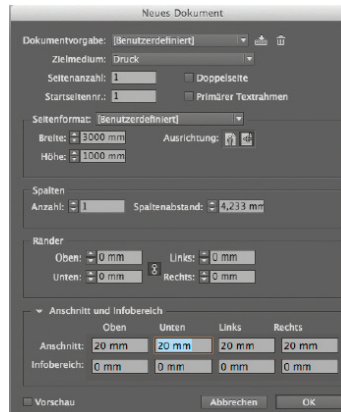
Neues Dokument

Dokumentvorgabe: [Benutzerdefiniert]

Zielmedium: Druck

Seitenanzahl: 1

Doppelseite

Startseitennr.: 1

Primärer Textrahmen

Seitenformat: [Benutzerdefiniert]

Breite: 3000 mm

Ausrichtung:

Höhe: 1000 mm

Spalten

Anzahl: 1

Spaltenabstand: 4,233 mm

Ränder

Oben: 0 mm

Links: 0 mm

Unten: 0 mm

Rechts: 0 mm

Anschnitt und Infobereich

| | Oben | Unten | Links | Rechts |
|---|---|---|---|---|
| Anschnitt: | 20 mm | 20 mm | 20 mm | 20 mm |
| Infobereich: | 0 mm | 0 mm | 0 mm | 0 mm |

Vorschau

Abbrechen

OK